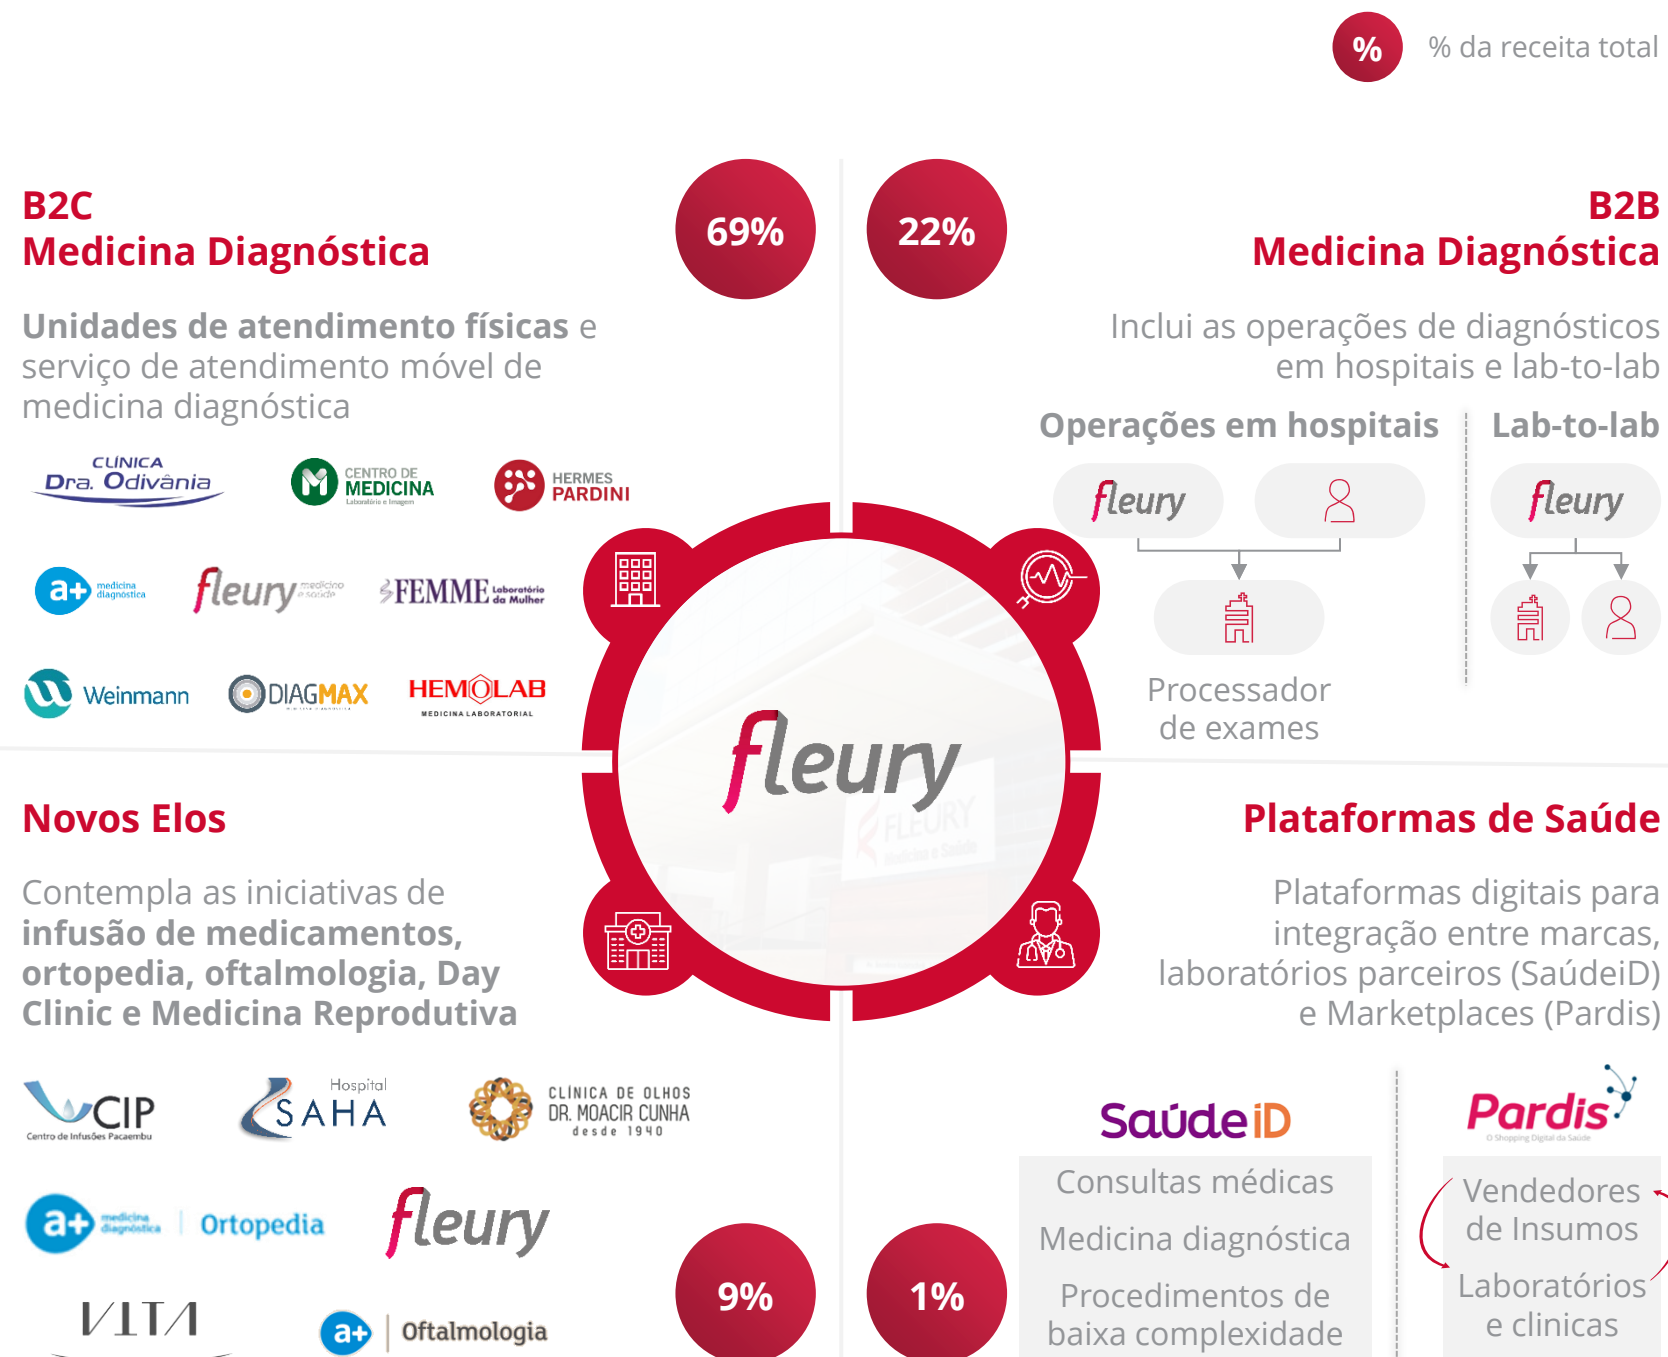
% % da receita total

B2C
Medicina Diagnóstica

69%

22%

B2B
Medicina Diagnóstica

Unidades de atendimento físicas e serviço de atendimento móvel de medicina diagnóstica

Inclui as operações de diagnósticos em hospitais e lab-to-lab

Operações em hospitais

Lab-to-lab

CLÍNICA Dra. Odivânia

CENTRO DE MEDICINA Laboratório e Imagem

HERMES PARDINI

fleury

fleury

a+ medicina diagnóstica

fleury medicina e saúde

FEMME Laboratório da Mulher

Weinmann

DIAGMAX

HEMOLAB MEDICINA LABORATORIAL

Processador de exames

fleury

FLEURY Medicina e Saúde

Novos Elos

Plataformas de Saúde

Contempla as iniciativas de **infusão de medicamentos, ortopedia, oftalmologia, Day Clinic e Medicina Reprodutiva**

Plataformas digitais para integração entre marcas, laboratórios parceiros (SaúdeiD) e Marketplaces (Pardis)

CIP Centro de Infusões Pacaembu

Hospital SAHA

CLÍNICA DE OLHOS DR. MOACIR CUNHA desde 1940

SaúdeiD

Pardis O Shopping Digital da Saúde

a+ medicina diagnóstica | Ortopedia

fleury

Consultas médicas

Medicina diagnóstica

Procedimentos de baixa complexidade

Vendedores de Insumos

Laboratórios e clinicas

VITA

a+ | Oftalmologia

9%

1%